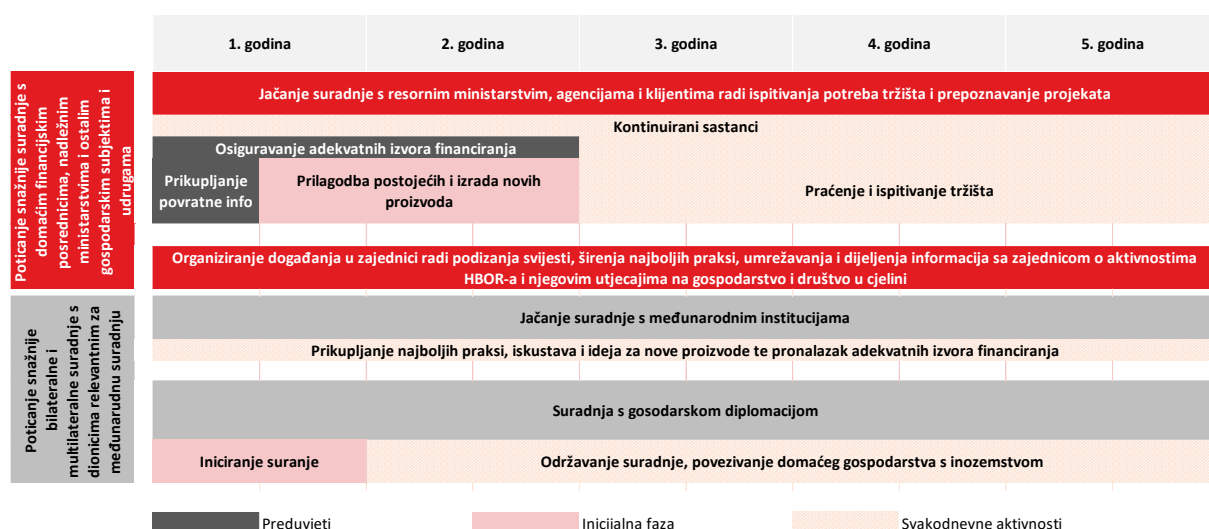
| | 1. godina | 2. godina | 3. godina | 4. godina | 5. godina |
|---|---|---|---|---|---|

Poticanje snažnije suradnje s domaćim financijskim posrednicima, nadležnim ministarstvima i ostalim gospodarskim subjektima i udrugama

Jačanje suradnje s resornim ministarstvim, agencijama i klijentima radi ispitivanja potreba tržišta i prepoznavanje projekata

Kontinuirani sastanci

Osiguravanje adekvatnih izvora financiranja

Prikupljanje povratne info

Prilagodba postojećih i izrada novih proizvoda

Praćenje i ispitivanje tržišta

Organiziranje događanja u zajednici radi podizanja svijesti, širenja najboljih praksi, umrežavanja i dijeljenja informacija sa zajednicom o aktivnostima HBOR-a i njegovim utjecajima na gospodarstvo i društvo u cjelini

Poticanje snažnije bilateralne i multilateralne suradnje s dionicima relevantnim za međunarodnu suradnju

Jačanje suradnje s međunarodnim institucijama

Prikupljanje najboljih praksi, iskustava i ideja za nove proizvode te pronalazak adekvatnih izvora financiranja

Suradnja s gosodarskom diplomacijom

Iniciranje suranje

Održavanje suradnje, povezivanje domaćeg gospodarstva s inozemstvom

Preduvjeti

Inicijalna faza

Svakodnevne aktivnosti